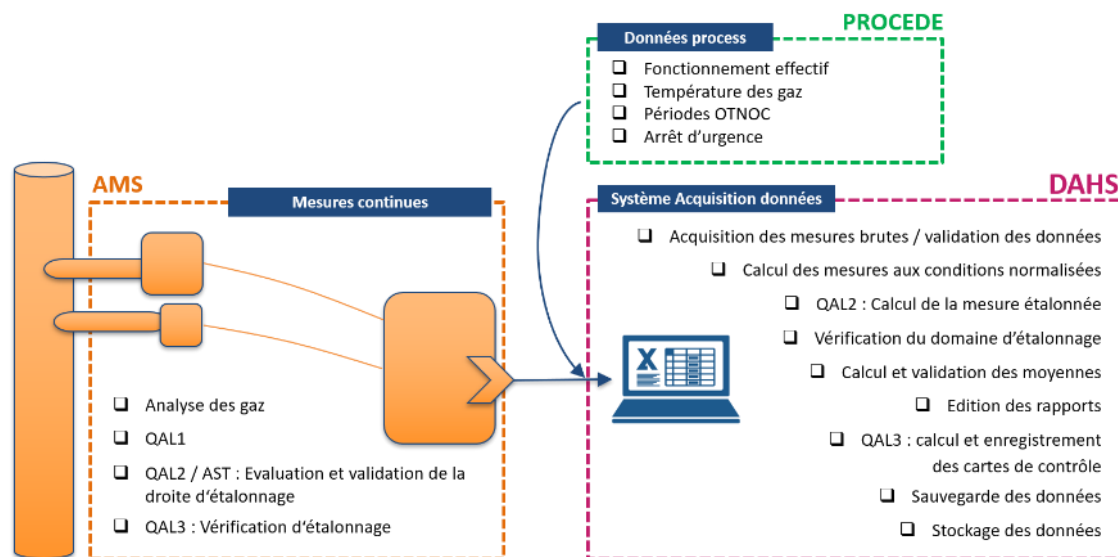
PROCEDE

Données process

❑ Fonctionnement effectif
❑ Température des gaz
❑ Périodes OTNOC
❑ Arrêt d'urgence

AMS

Mesures continues

❑ Analyse des gaz
❑ QAL1
❑ QAL2 / AST : Evaluation et validation de la droite d'étalonnage
❑ QAL3 : Vérification d'étalonnage

DAHS

Système Acquisition données

❑ Acquisition des mesures brutes / validation des données
❑ Calcul des mesures aux conditions normalisées
❑ QAL2 : Calcul de la mesure étalonnée
❑ Vérification du domaine d'étalonnage
❑ Calcul et validation des moyennes
❑ Edition des rapports
❑ QAL3 : calcul et enregistrement des cartes de contrôle
❑ Sauvegarde des données
❑ Stockage des données

X